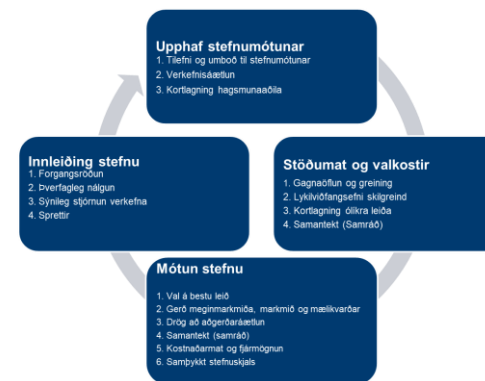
Upphaf stefnumótunar
1. Tilefni og umboð til stefnumótunar
2. Verkefnisáætlun
3. Kortlagning hagsmunaaðila

Stöðumat og valkostir
1. Gagnaöflun og greining
2. Lykilviðfangsefni skilgreind
3. Kortlagning ólíkra leiða
4. Samantekt (Samráð)

Mótun stefnu
1. Val á bestu leið
2. Gerð meginmarkmiða, markmið og mælikvarðar
3. Drög að aðgerðaráætlun
4. Samantekt (samráð)
5. Kostnaðarmat og fjármögnun
6. Samþykkt stefnuskjals

Innleiðing stefnu
1. Forgangsröðun
2. Þverfagleg nálgun
3. Sýnileg stjórnun verkefna
4. Sprettir